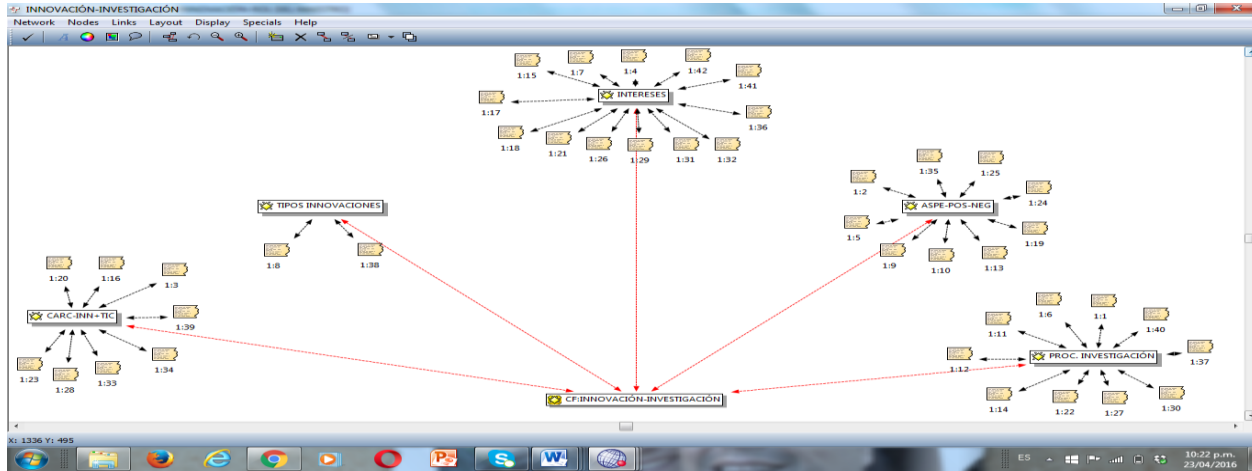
INNOVACIÓN-INVESTIGACIÓN

Network Nodes Links Layout Display Specials Help

1:15 1:7 1:4 1:42 1:41

INTERESES

1:17 1:36

1:18 1:21 1:26 1:29 1:31 1:32

1:35 1:25

1:2 1:24

ASPE-POS-NEG

1:5 1:19

1:9 1:10 1:13

TIPOS INNOVACIONES

1:8 1:38

1:20 1:16 1:3

CARC-INN+TIC

1:39

1:23 1:28 1:33 1:34

1:6 1:1 1:40

1:11

PROC. INVESTIGACIÓN 1:37

1:12

1:14 1:22 1:27 1:30

CF:INNOVACIÓN-INVESTIGACIÓN

X: 1336 Y: 495

ES

10:22 p.m.
23/04/2016